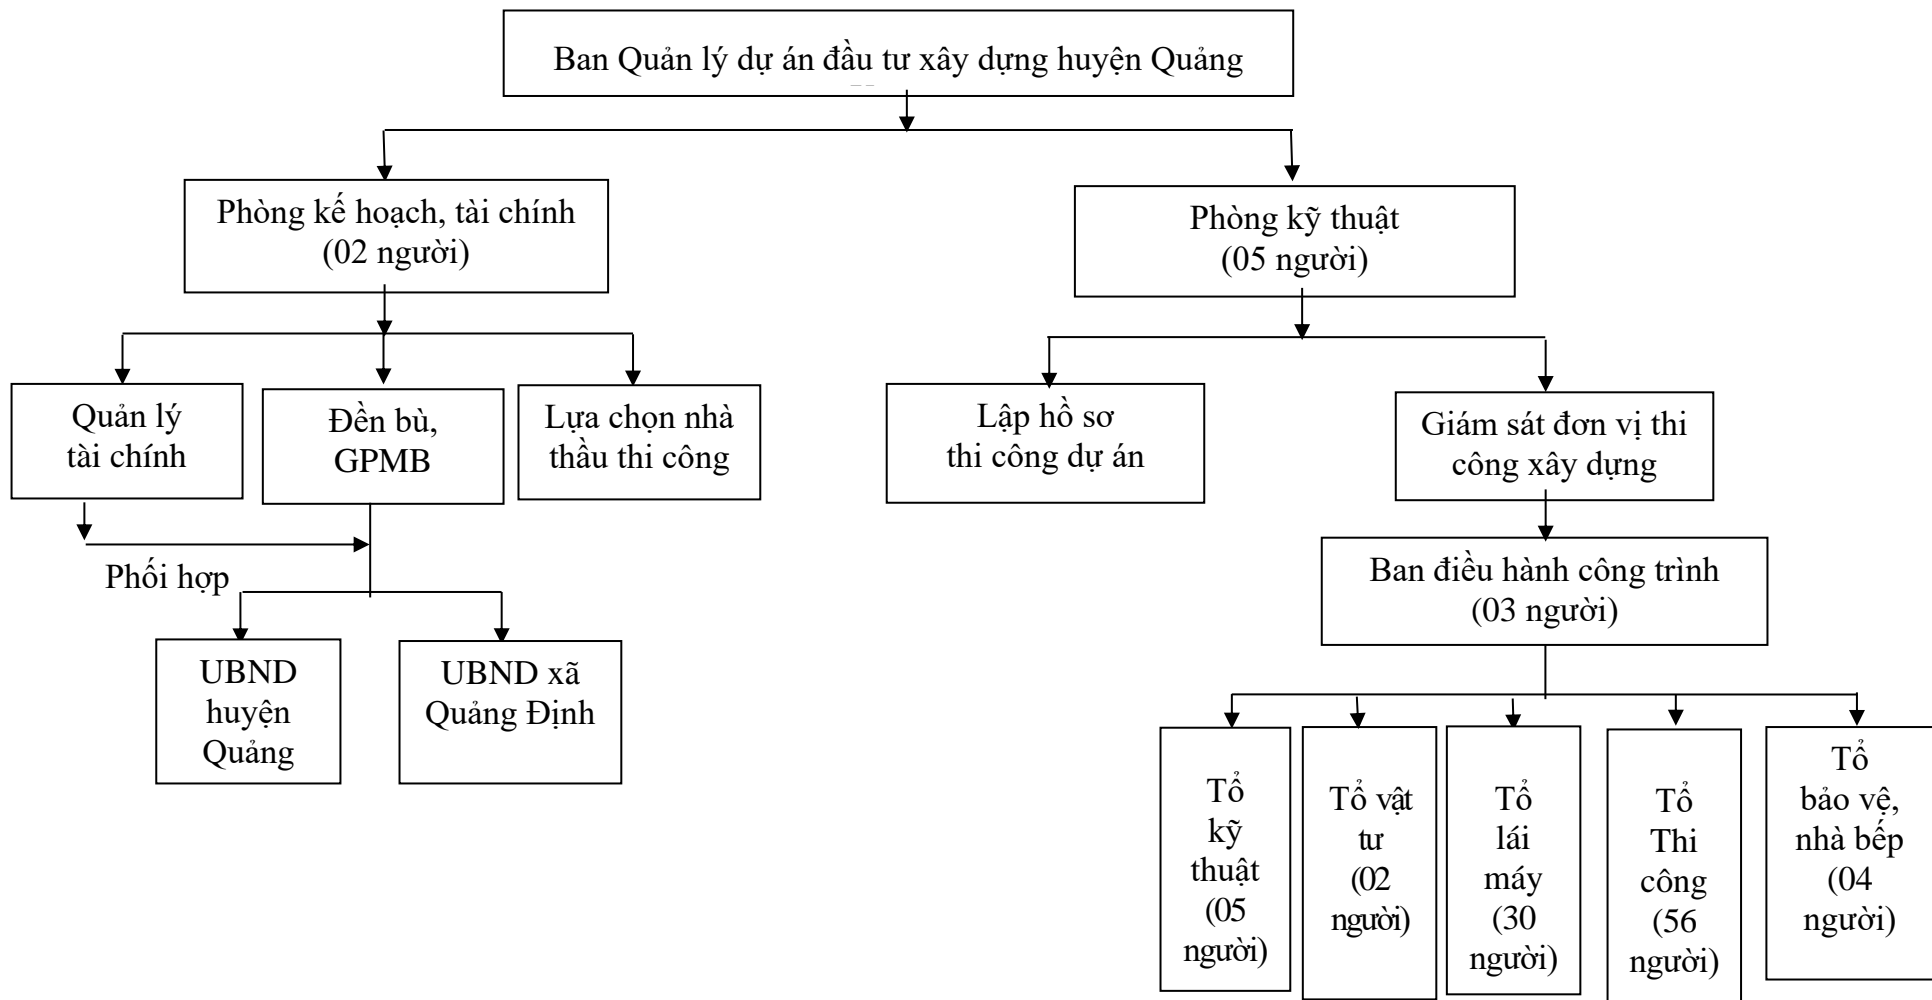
Ban Quản lý dự án đầu tư xây dựng huyện Quảng

Phòng kế hoạch, tài chính (02 người)

Phòng kỹ thuật (05 người)

Quản lý tài chính

Đền bù, GPMB

Lựa chọn nhà thầu thi công

Lập hồ sơ thi công dự án

Giám sát đơn vị thi công xây dựng

Phối hợp

Ban điều hành công trình (03 người)

UBND huyện Quảng

UBND xã Quảng Định

Tổ kỹ thuật (05 người)

Tổ vật tư (02 người)

Tổ lái máy (30 người)

Tổ Thi công (56 người)

Tổ bảo vệ, nhà bếp (04 người)